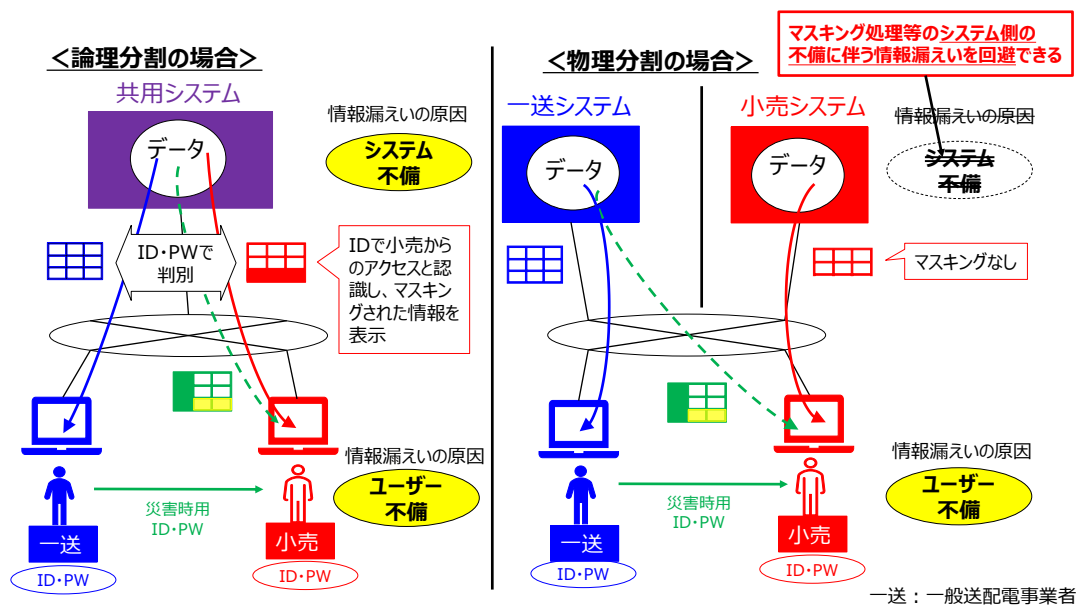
＜論理分割の場合＞

共用システム

データ

情報漏えいの原因

システム不備

ID・PWで判別

IDで小売からのアクセスと認識し、マスキングされた情報を表示

情報漏えいの原因

ユーザー不備

災害時用ID・PW

一送

ID・PW

小売

ID・PW

＜物理分割の場合＞

マスキング処理等のシステム側の不備に伴う情報漏えいを回避できる

一送システム

データ

小売システム

データ

情報漏えいの原因

システム不備

マスキングなし

情報漏えいの原因

ユーザー不備

災害時用ID・PW

一送

ID・PW

小売

ID・PW

一送：一般送配電事業者